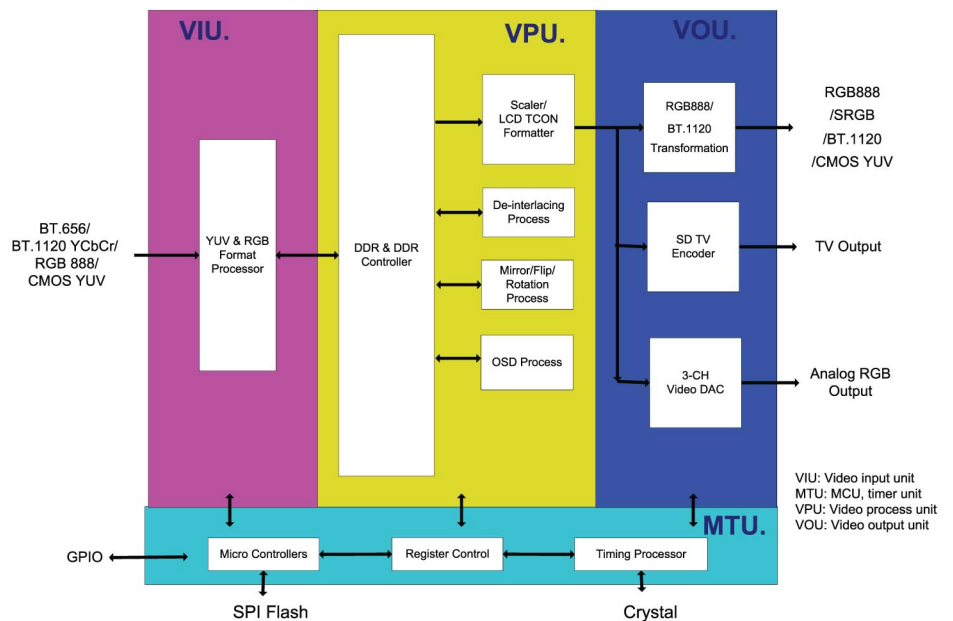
VIU.

VPU.

VOU.

BT.656/ BT.1120 YCbCr/ RGB 888/ CMOS YUV

YUV & RGB Format Processor

DDR & DDR Controller

Scaler/ LCD TCON Formatter

De-interlacing Process

Mirror/Flip/ Rotation Process

OSD Process

RGB888/ BT.1120 Transformation

SD TV Encoder

3-CH Video DAC

RGB888 /SRGB /BT.1120 /CMOS YUV

TV Output

Analog RGB Output

VIU: Video input unit
MTU: MCU, timer unit
VPU: Video process unit
VOU: Video output unit

MTU.

GPIO

Micro Controllers

Register Control

Timing Processor

SPI Flash

Crystal